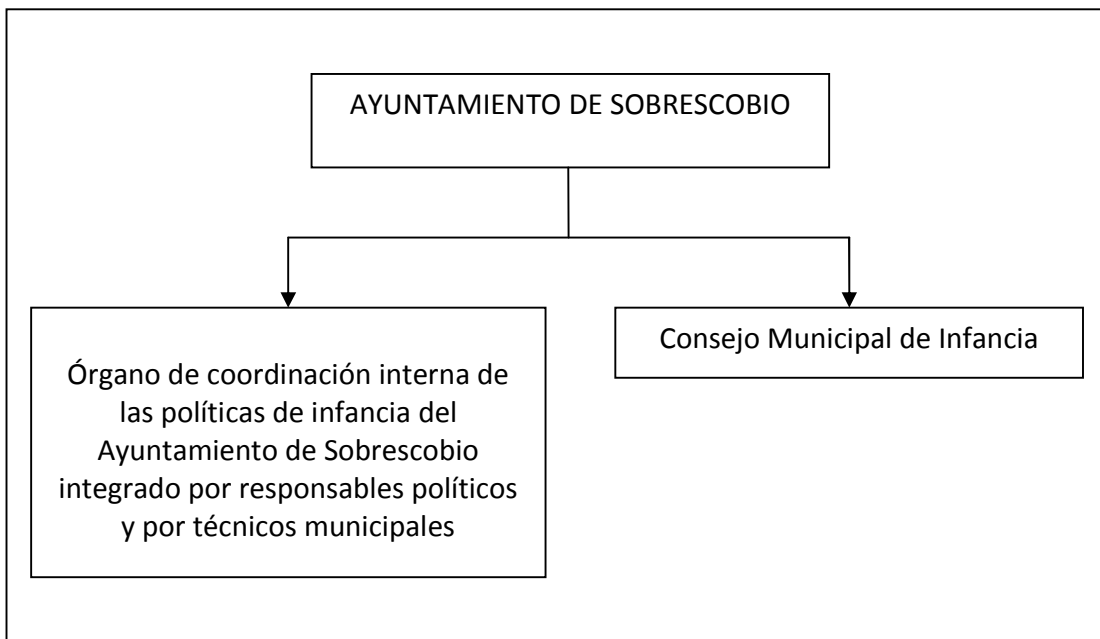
AYUNTAMIENTO DE SOBRESCOBIO

Órgano de coordinación interna de las políticas de infancia del Ayuntamiento de Sobrescobio integrado por responsables políticos y por técnicos municipales

Consejo Municipal de Infancia